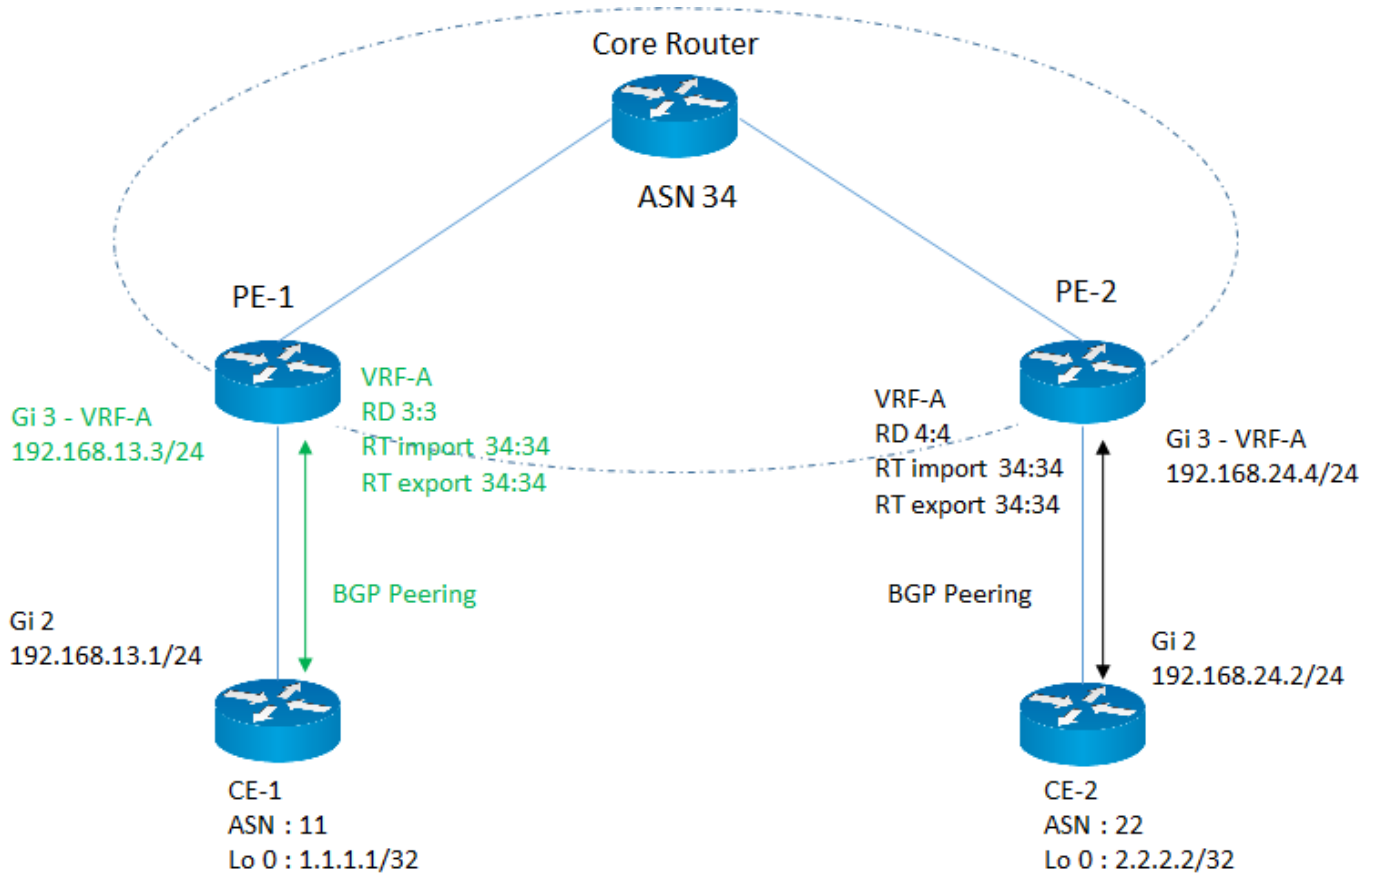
Core Router

ASN 34

PE-1

PE-2

Gi 3 - VRF-A
192.168.13.3/24

VRF-A
RD 3:3
RT import 34:34
RT export 34:34

VRF-A
RD 4:4
RT import 34:34
RT export 34:34

Gi 3 - VRF-A
192.168.24.4/24

BGP Peering

BGP Peering

Gi 2
192.168.13.1/24

Gi 2
192.168.24.2/24

CE-1
ASN : 11
Lo 0 : 1.1.1.1/32

CE-2
ASN : 22
Lo 0 : 2.2.2.2/32